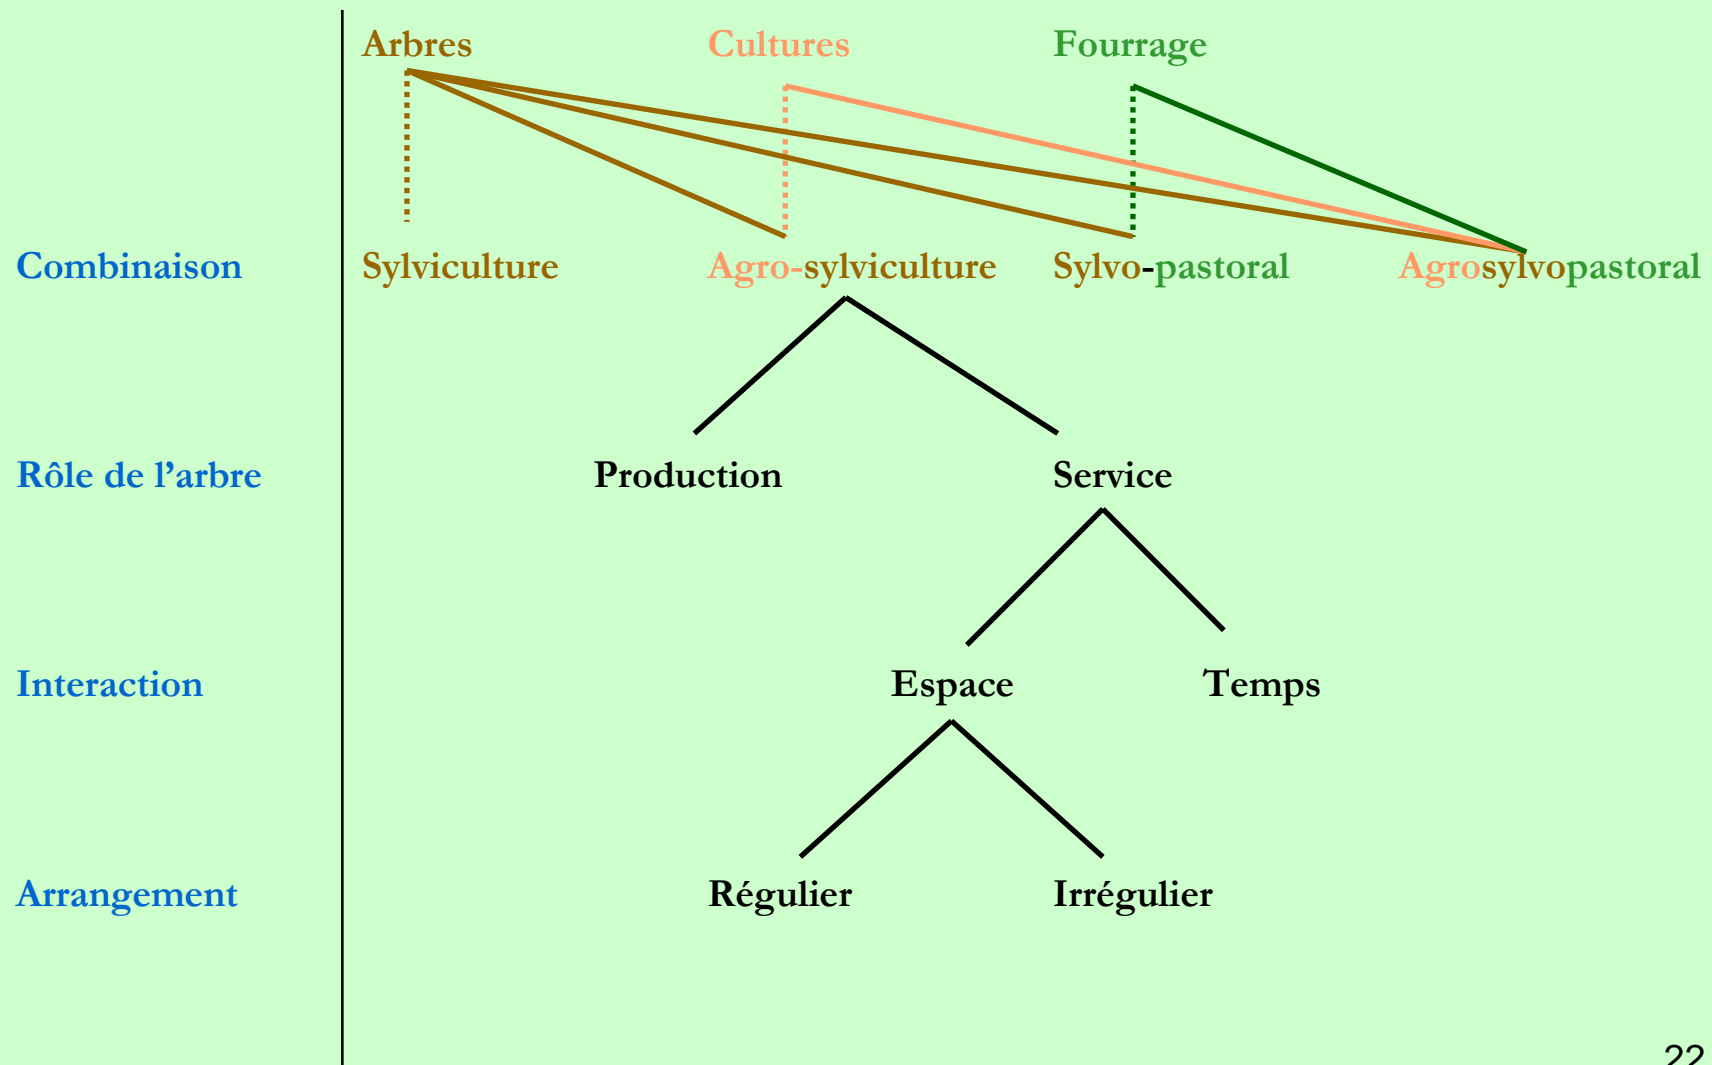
Arbres Cultures Fourrage

Combinaison Sylviculture Agro-sylviculture Sylvo-pastoral Agrosylvopastoral

Rôle de l’arbre Production Service

Interaction Espace Temps

Arrangement Régulier Irrégulier

22